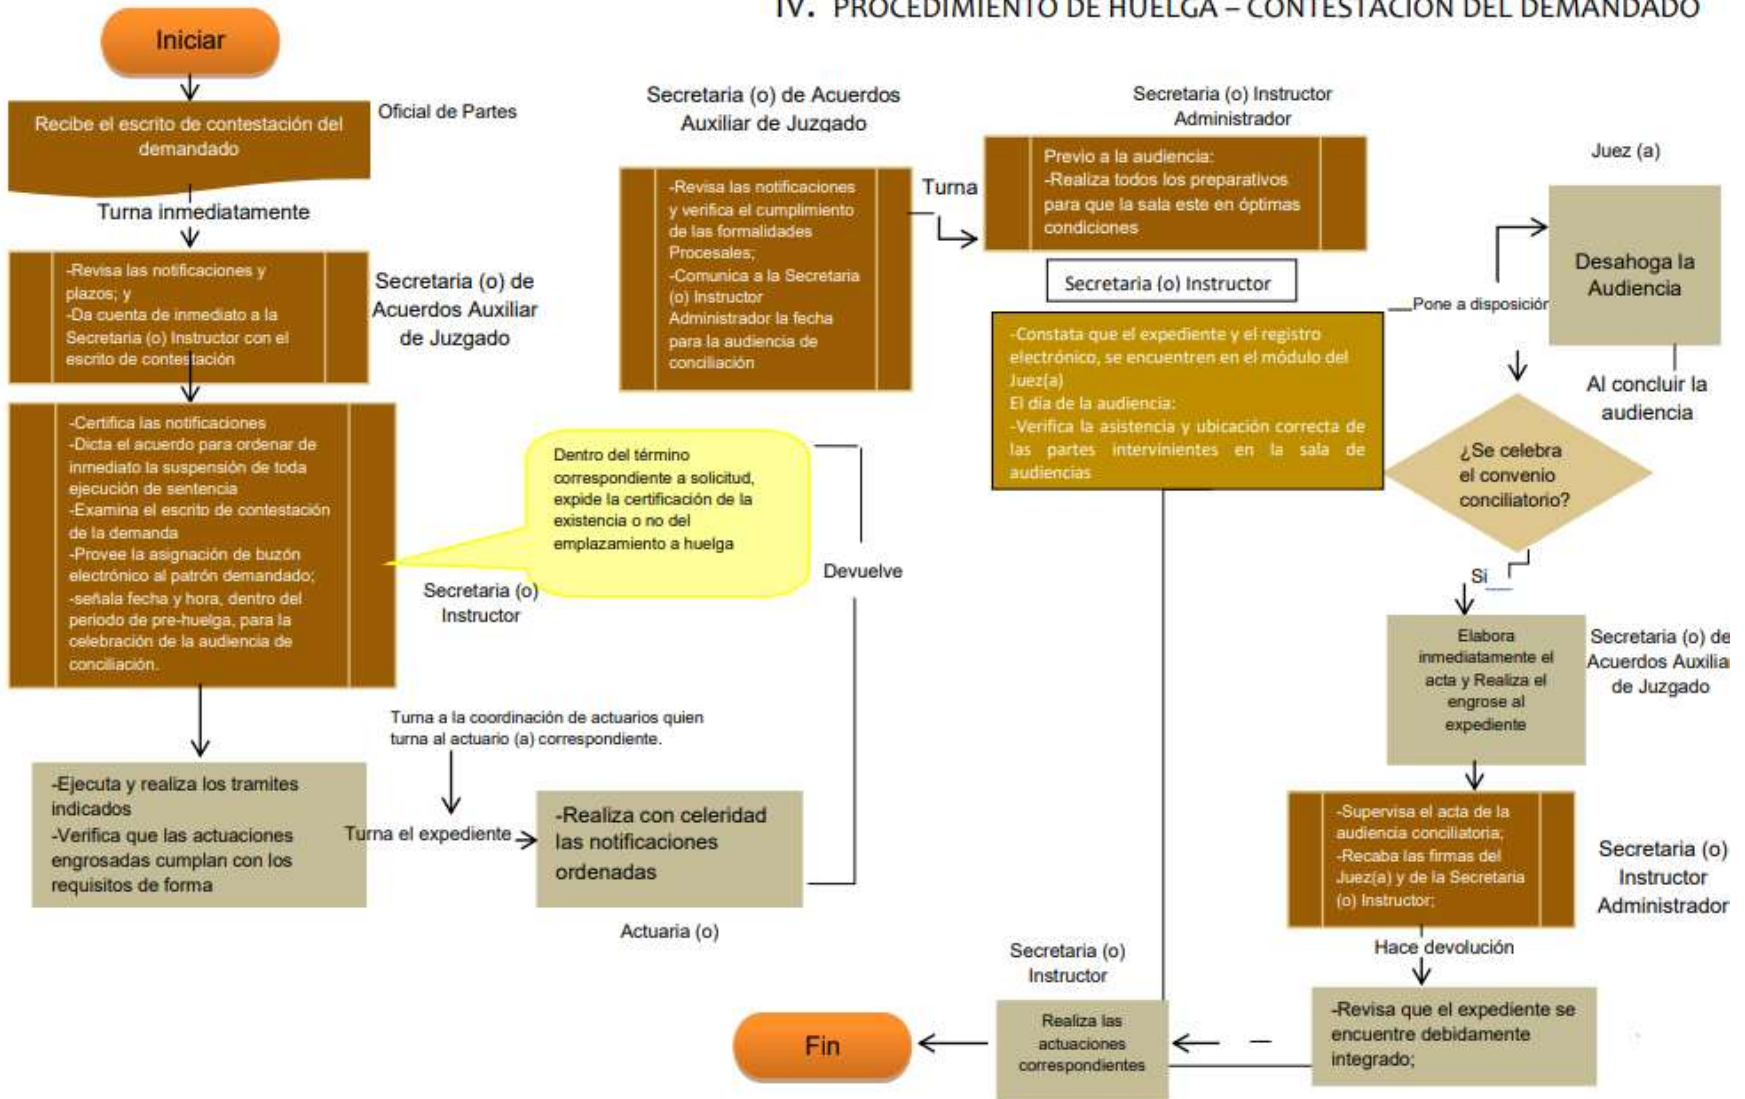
IV. PROCEDIMIENTO DE HUELGA – CONTESTACIÓN DEL DEMANDADO

Iniciar

Recibe el escrito de contestación del demandado

Oficial de Partes

Turna inmediatamente

-Revisa las notificaciones y plazos; y
-Da cuenta de inmediato a la Secretaria (o) Instructor con el escrito de contestación

Secretaria (o) de Acuerdos Auxiliar de Juzgado

-Certifica las notificaciones
-Dicta el acuerdo para ordenar de inmediato la suspensión de toda ejecución de sentencia
-Examina el escrito de contestación de la demanda
-Provee la asignación de buzón electrónico al patrón demandado;
-señala fecha y hora, dentro del periodo de pre-huelga, para la celebración de la audiencia de conciliación.

Dentro del término correspondiente a solicitud, expide la certificación de la existencia o no del emplazamiento a huelga

Secretaria (o) Instructor

Devuelve

-Ejecuta y realiza los tramites indicados
-Verifica que las actuaciones engrosadas cumplan con los requisitos de forma

Turna a la coordinación de actuarios quien turna al actuario (a) correspondiente.

Turna el expediente

-Realiza con celeridad las notificaciones ordenadas

Actuaria (o)

Secretaria (o) de Acuerdos Auxiliar de Juzgado

-Revisa las notificaciones y verifica el cumplimiento de las formalidades Procesales;
-Comunica a la Secretaria (o) Instructor Administrador la fecha para la audiencia de conciliación

Turna

Secretaria (o) Instructor Administrador

Previo a la audiencia:
-Realiza todos los preparativos para que la sala este en óptimas condiciones

Secretaria (o) Instructor

-Constata que el expediente y el registro electrónico, se encuentren en el módulo del Juez(a)
El día de la audiencia:
-Verifica la asistencia y ubicación correcta de las partes intervinientes en la sala de audiencias

Pone a disposición

Juez (a)

Desahoga la Audiencia

Al concluir la audiencia

¿Se celebra el convenio conciliatorio?

Si

Elabora inmediatamente el acta y Realiza el engrose al expediente

Secretaria (o) de Acuerdos Auxiliar de Juzgado

-Supervisa el acta de la audiencia conciliatoria;
-Recaba las firmas del Juez(a) y de la Secretaria (o) Instructor;

Secretaria (o) Instructor Administrador

Hace devolución

-Revisa que el expediente se encuentre debidamente integrado;

Secretaria (o) Instructor

Realiza las actuaciones correspondientes

Fin